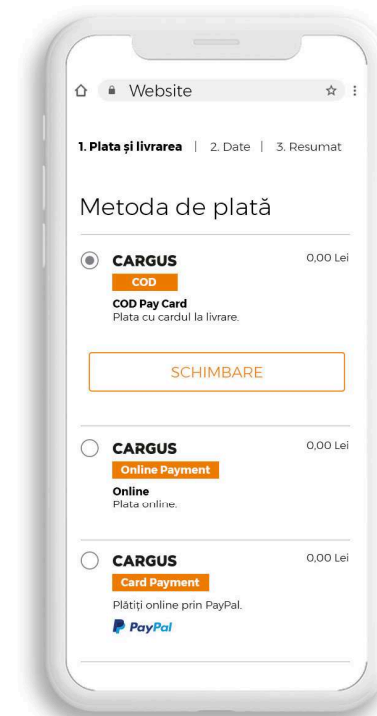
Website

1. Plata și livrarea | 2. Date | 3. Resumat

Metoda de plată

CARGUS 0,00 Lei
COD
COD Pay Card
Plata cu cardul la livrare.

SCHIMBARE

CARGUS 0,00 Lei
Online Payment
Online
Plata online.

CARGUS 0,00 Lei
Card Payment
Plătiți online prin PayPal.
PayPal